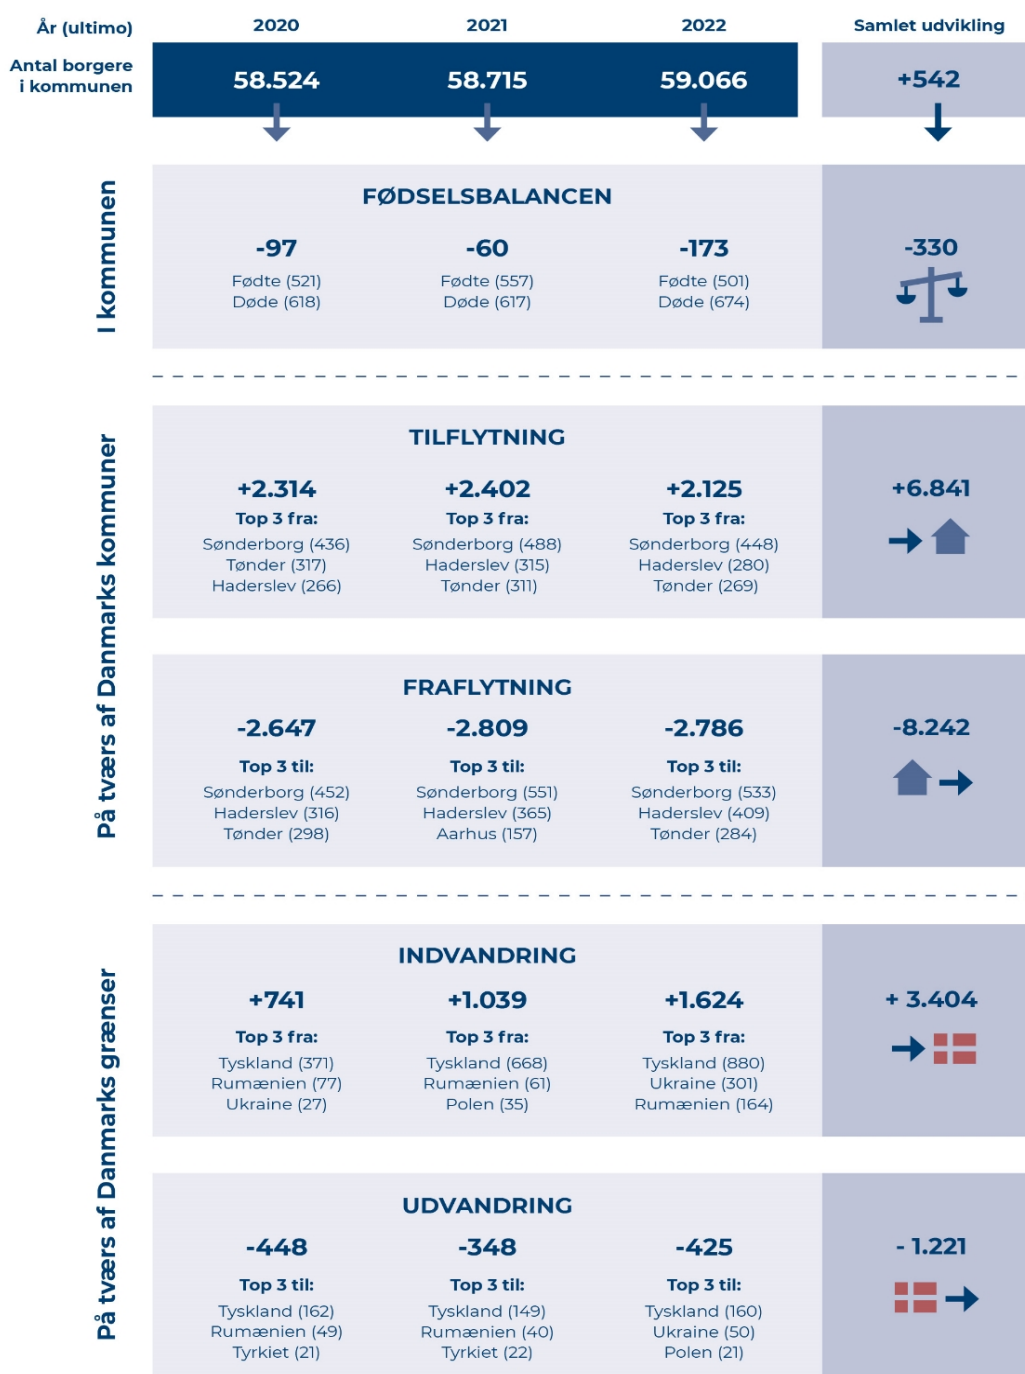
År (ultimo)

2020

2021

2022

Samlet udvikling

Antal borgere i kommunen

58.524

58.715

59.066

+542

I kommunen

FØDSELSBALANCEN

-97
Fødte (521)
Døde (618)

-60
Fødte (557)
Døde (617)

-173
Fødte (501)
Døde (674)

-330

På tværs af Danmarks kommuner

TILFLYTNING

+2.314
Top 3 fra:
Sønderborg (436)
Tønder (317)
Haderslev (266)

+2.402
Top 3 fra:
Sønderborg (488)
Haderslev (315)
Tønder (311)

+2.125
Top 3 fra:
Sønderborg (448)
Haderslev (280)
Tønder (269)

+6.841

FRAFLYTNING

-2.647
Top 3 til:
Sønderborg (452)
Haderslev (316)
Tønder (298)

-2.809
Top 3 til:
Sønderborg (551)
Haderslev (365)
Aarhus (157)

-2.786
Top 3 til:
Sønderborg (533)
Haderslev (409)
Tønder (284)

-8.242

På tværs af Danmarks grænser

INDVANDRING

+741
Top 3 fra:
Tyskland (371)
Rumænien (77)
Ukraine (27)

+1.039
Top 3 fra:
Tyskland (668)
Rumænien (61)
Polen (35)

+1.624
Top 3 fra:
Tyskland (880)
Ukraine (301)
Rumænien (164)

+ 3.404

UDVANDRING

-448
Top 3 til:
Tyskland (162)
Rumænien (49)
Tyrkiet (21)

-348
Top 3 til:
Tyskland (149)
Rumænien (40)
Tyrkiet (22)

-425
Top 3 til:
Tyskland (160)
Ukraine (50)
Polen (21)

- 1.221